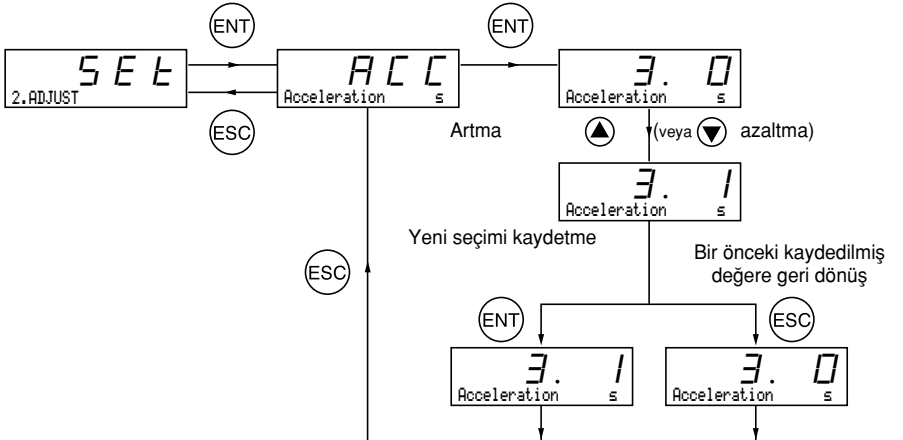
ENT

SEt
2.ADJUST

ESC

ACC
Acceleration s

ENT

3. 0
Acceleration s

Artma (veya azaltma)

3. 1
Acceleration s

Yeni seçimi kaydetme

Bir önceki kaydedilmiş değere geri dönüş

ESC

ENT

ESC

3. 1
Acceleration s

3. 0
Acceleration s